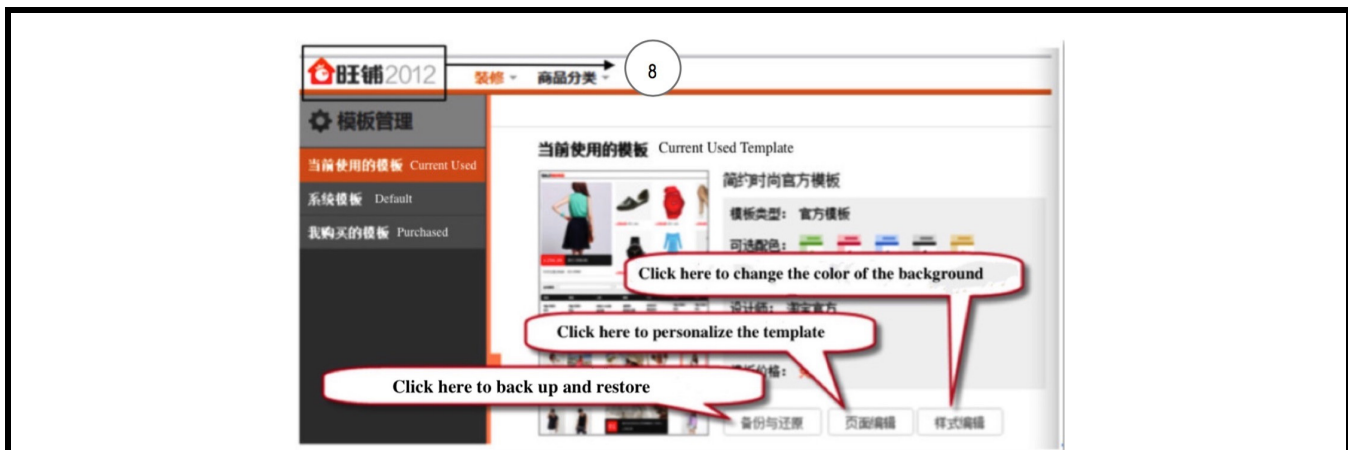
旺铺2012 装修 商品分类 8

模板管理

当前使用的模板 Current Used

系统模板 Default

我购买的模板 Purchased

当前使用的模板 Current Used Template

简约时尚官方模板

模板类型： 官方模板

可选配色：

Click here to change the color of the background

设计师： 淘宝官方

Click here to personalize the template

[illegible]价格：

Click here to back up and restore

备份与还原 页面编辑 样式编辑